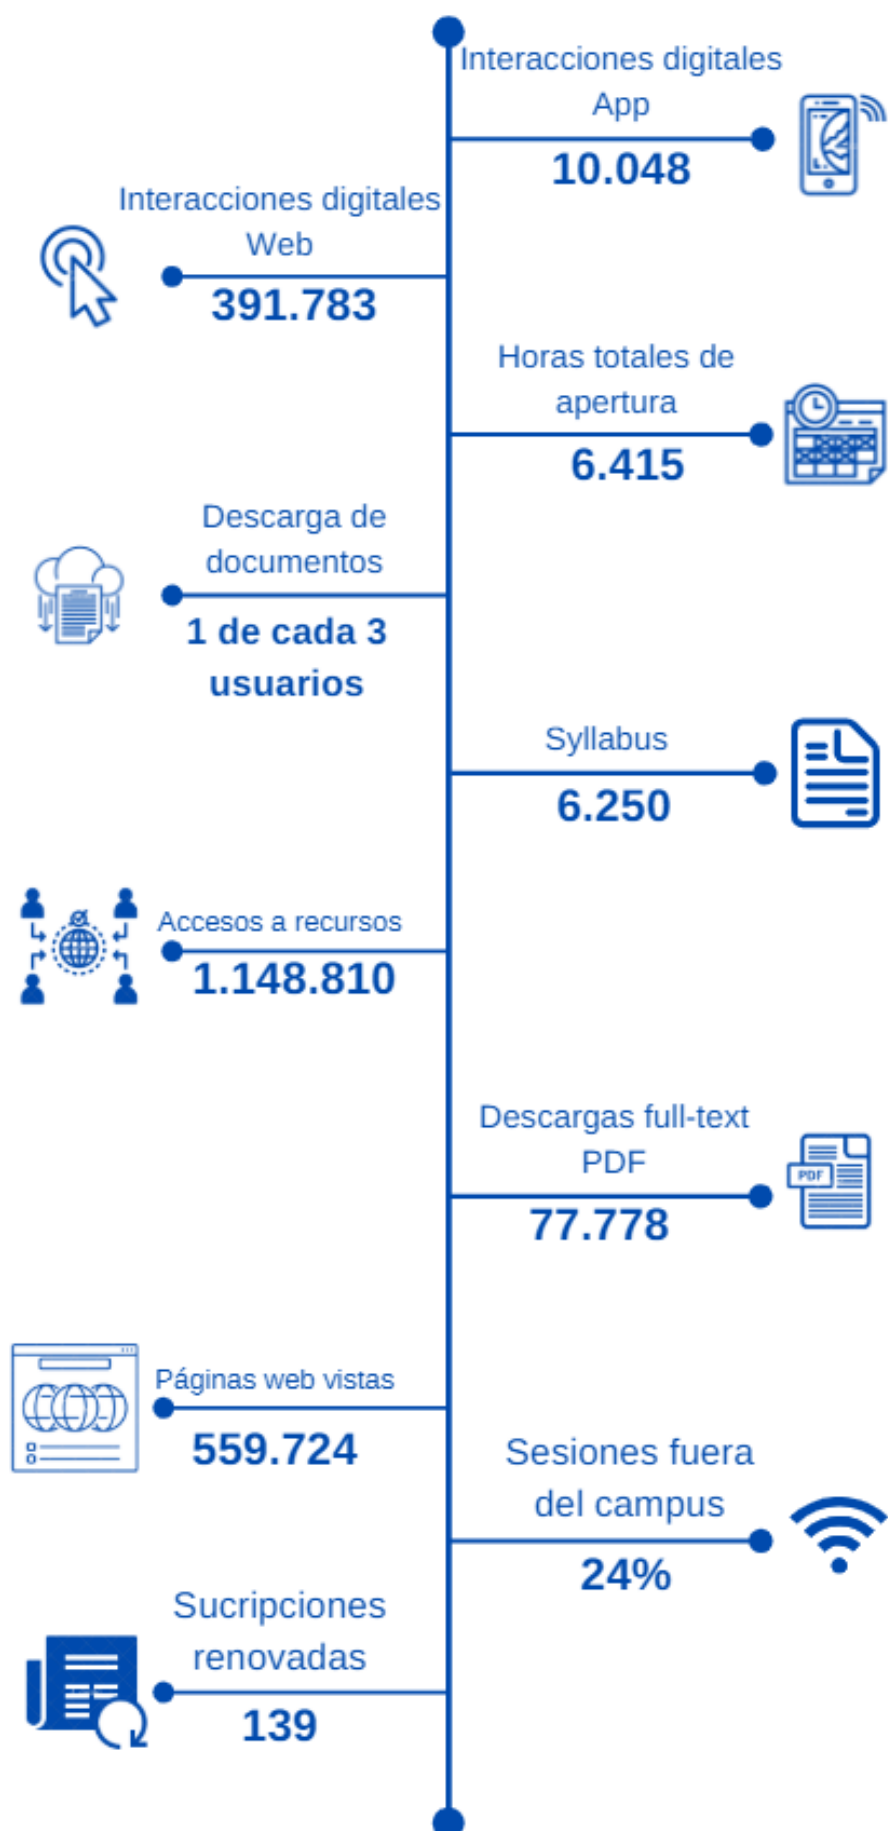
Interacciones digitales App
10.048

Interacciones digitales Web
391.783

Horas totales de apertura
6.415

Descarga de documentos
1 de cada 3 usuarios

Syllabus
6.250

Accesos a recursos
1.148.810

Descargas full-text PDF
77.778

PDF

Páginas web vistas
559.724

Sesiones fuera del campus
24%

Sucripciones renovadas
139